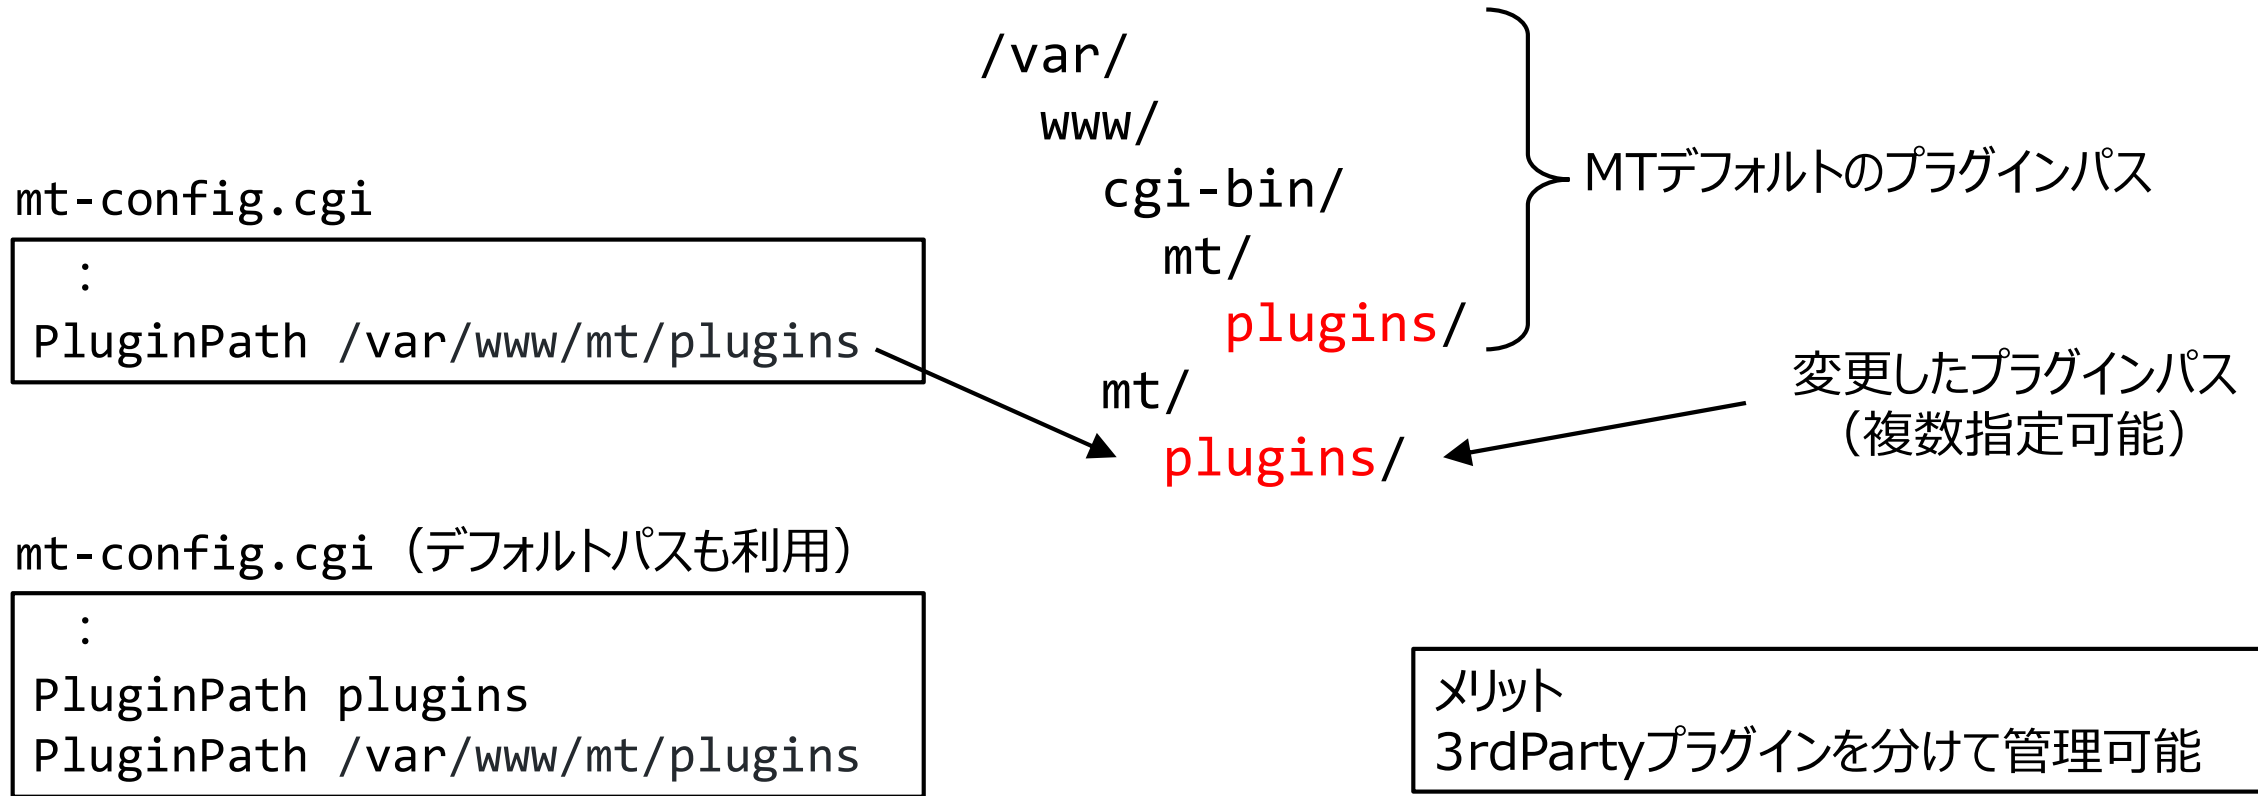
/var/
www/
cgi-bin/
mt/
plugins/
mt/
plugins/

MTデフォルトのプラグインパス

mt-config.cgi

:
PluginPath /var/www/mt/plugins

変更したプラグインパス
（複数指定可能）

mt-config.cgi（デフォルトパスも利用）

:
PluginPath plugins
PluginPath /var/www/mt/plugins

メリット
3rdPartyプラグインを分けて管理可能